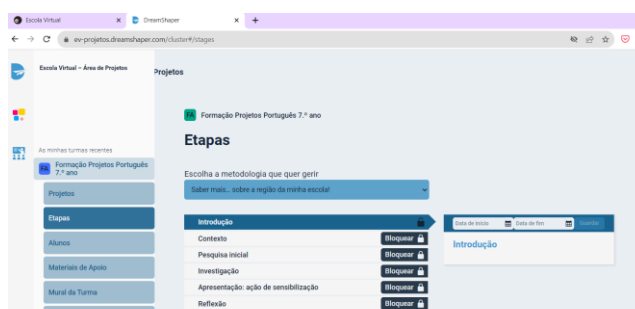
Escola Virtual × DreamShaper × +

ev-projetos.dreamshaper.com/cluster#/stages

Escola Virtual – Área de Projetos

Projetos

As minhas turmas recentes

FP Formação Projetos Português 7.º ano

Projetos

Etapas

Alunos

Materiais de Apoio

Mural da Turma

FA Formação Projetos Português 7.º ano

Etapas

Escolha a metodologia que quer gerir

Saber mais... sobre a região da minha escola!

Introdução

Contexto Bloquear

Pesquisa inicial Bloquear

Investigação Bloquear

Apresentação: ação de sensibilização Bloquear

Reflexão Bloquear

Data de início Data de fim Guardar

Introdução